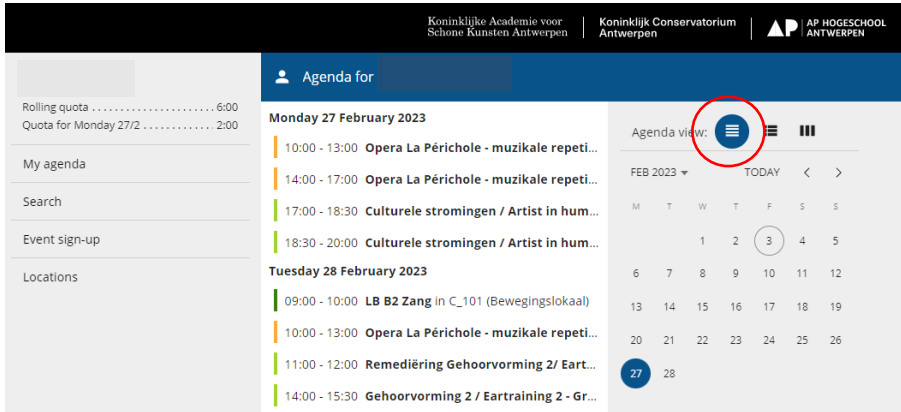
Koninklijke Academie voor Schone Kunsten Antwerpen | Koninklijk Conservatorium Antwerpen | AP HOGESCHOOL ANTWERPEN

Rolling quota 6:00
Quota for Monday 27/2 2:00

My agenda
Search
Event sign-up
Locations

Agenda for

Monday 27 February 2023
10:00 - 13:00 Opera La Périchole - muzikale repeti
14:00 - 17:00 Opera La Périchole - muzikale repeti
17:00 - 18:30 Culturele stromingen / Artist in hum
18:30 - 20:00 Culturele stromingen / Artist in hum
Tuesday 28 February 2023
09:00 - 10:00 LB B2 Zang in C_101 (Bewegingslokaal)
10:00 - 13:00 Opera La Périchole - muzikale repeti
11:00 - 12:00 Remediëring Gehoorvorming 2/ Eart
14:00 - 15:30 Gehoorvorming 2 / Eartraining 2 - Gr

Agenda view:

FEB 2023 TODAY

| M | T | W | T | F | S | S |
|---|---|---|---|---|---|---|
| | | 1 | 2 | 3 | 4 | 5 |
| 6 | 7 | 8 | 9 | 10 | 11 | 12 |
| 13 | 14 | 15 | 16 | 17 | 18 | 19 |
| 20 | 21 | 22 | 23 | 24 | 25 | 26 |
| 27 | 28 | | | | | |